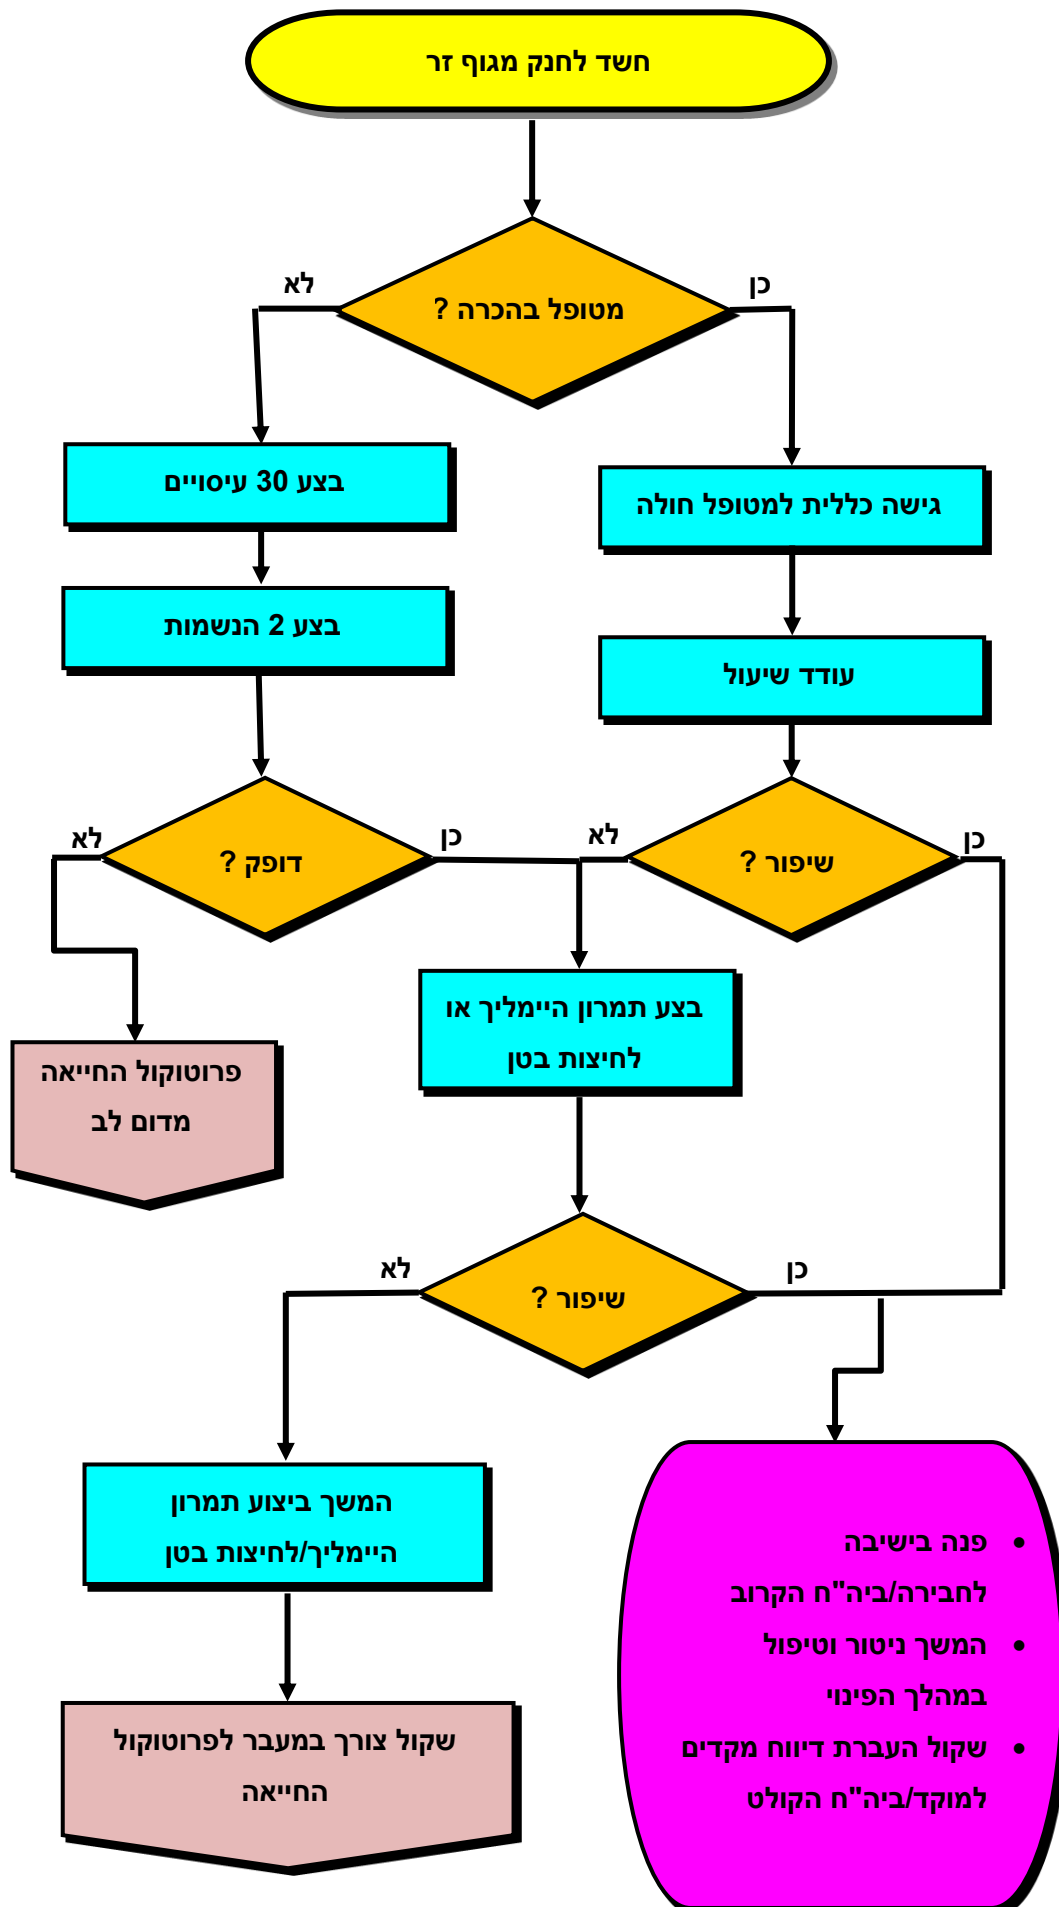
חשד לחנק מגוף זר

מטופל בהכרה ?

כן

לא

גישה כללית למטופל חולה

בצע 30 עיסויים

עודד שיעול

בצע 2 הנשמות

שיפור ?

כן

לא

דופק ?

כן

לא

בצע תמרון היימליך או לחיצות בטן

פרוטוקול החייאה מדום לב

שיפור ?

כן

לא

המשך ביצוע תמרון היימליך/לחיצות בטן

שקול צורך במעבר לפרוטוקול החייאה

• פנה בישיבה לחבירה/ביה"ח הקרוב
• המשך ניטור וטיפול במהלך הפינוי
• שקול העברת דיווח מקדים למוקד/ביה"ח הקולט